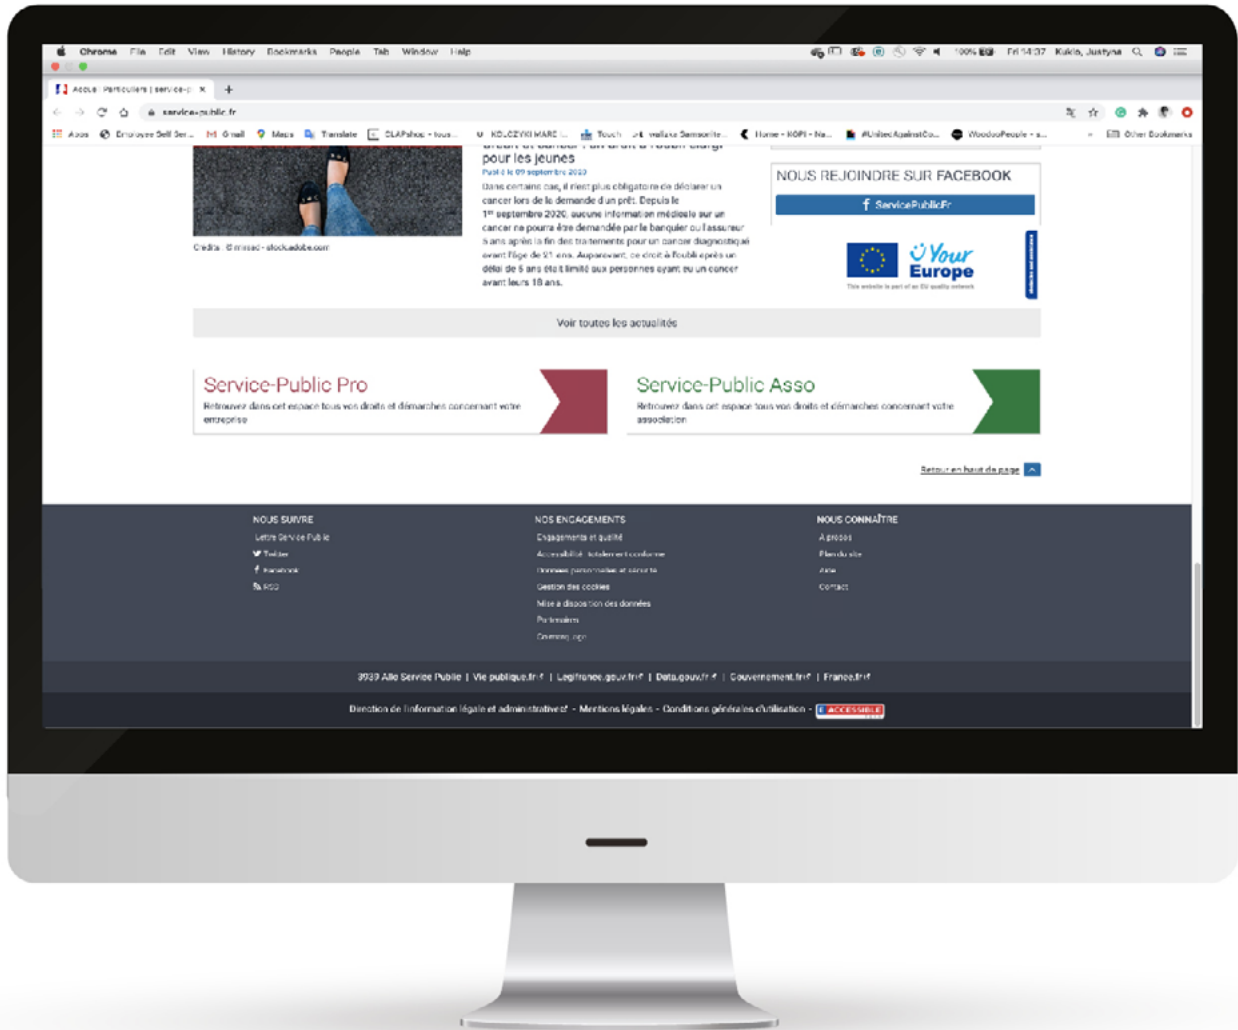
Chrome File Edit View History Bookmarks People Tab Window Help

100% Fri 14:37 Kukla, Justyna

Accueil - Particuliers | service-p ×

service-public.fr

Apps Employee Self Ser... Gmail Maps Translate CLAPshoo - lous... KOLCZYKI MARE... Touch wallace Sansorite... Home - NOPI - Na... #UnitedAgainstCo... WoodooPeople - s... Other Bookmarks

pour les jeunes

Publié le 09 septembre 2020

Dans certains cas, il n'est plus obligatoire de déclarer un cancer lors de la demande d'un prêt. Depuis le 1$^{er}$ septembre 2020, aucune information médicale sur un cancer ne pourra être demandée par le banquier ou l'assureur 5 ans après la fin des traitements pour un cancer diagnostiqué avant l'âge de 21 ans. Auparavant, ce droit à l'oubli après un délai de 5 ans était limité aux personnes ayant eu un cancer avant leurs 18 ans.

Crédits : © mrsad - stock.adobe.com

NOUS REJOINDRE SUR FACEBOOK

ServicePublicFr

Your Europe

This website is part of an EU quality network

Voir toutes les actualités

Service-Public Pro

Retrouvez dans cet espace tous vos droits et démarches concernant votre entreprise

Service-Public Asso

Retrouvez dans cet espace tous vos droits et démarches concernant votre association

Retour en haut de page

NOUS SUIVRE

Lettre Service Public

Twitter

Facebook

RSS

NOS ENGAGEMENTS

Engagements et qualité

Accessibilité : totalement conforme

Données personnelles et sécurité

Gestion des cookies

Mise à disposition des données

Partenaires

Conventions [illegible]

NOUS CONNAÎTRE

À propos

Plan du site

Aide

Contact

3939 Allo Service Public | Vie-publique.fr | Legifrance.gouv.fr | Data.gouv.fr | Gouvernement.fr | France.fr

Direction de l'information légale et administrative - Mentions légales - Conditions générales d'utilisation - E ACCESSIBLE